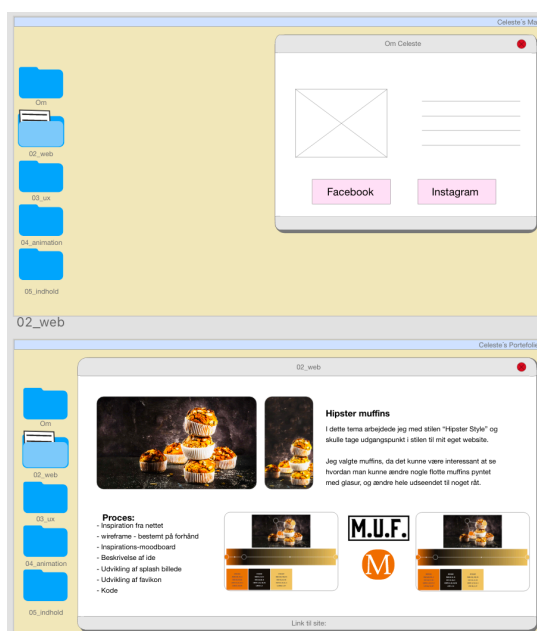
Celeste's Ma

Om

02_web

03_ux

04_animation

05_indhold

Om Celeste

Facebook

Instagram

02_web

Celeste's Portefol

Om

02_web

03_ux

04_animation

05_indhold

02_web

Hipster muffins

I dette tema arbejdede jeg med stilen "Hipster Style" og skulle tage udgangspunkt i stilen til mit eget website.

Jeg valgte muffins, da det kunne være interessant at se hvordan man kunne ændre nogle flotte muffins pyntet med glasur, og ændre hele udseendet til noget råt.

Proces:
- Inspiration fra nettet
- wireframe - bestemt på forhånd
- Inspirations-moodboard
- Beskrivelse af ide
- Udvikling af splash billede
- Udvikling af favikon
- Kode

M.U.F.

M

Link til site: